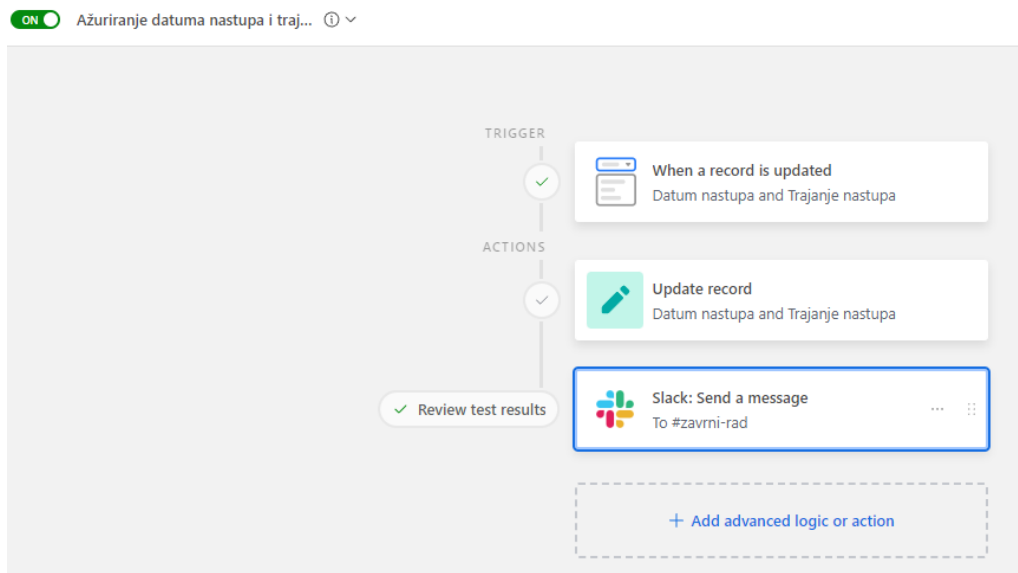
ON Ažuriranje datuma nastupa i traj...

TRIGGER

When a record is updated
Datum nastupa and Trajanje nastupa

ACTIONS

Update record
Datum nastupa and Trajanje nastupa

Review test results

Slack: Send a message
To #zavrni-rad

+ Add advanced logic or action